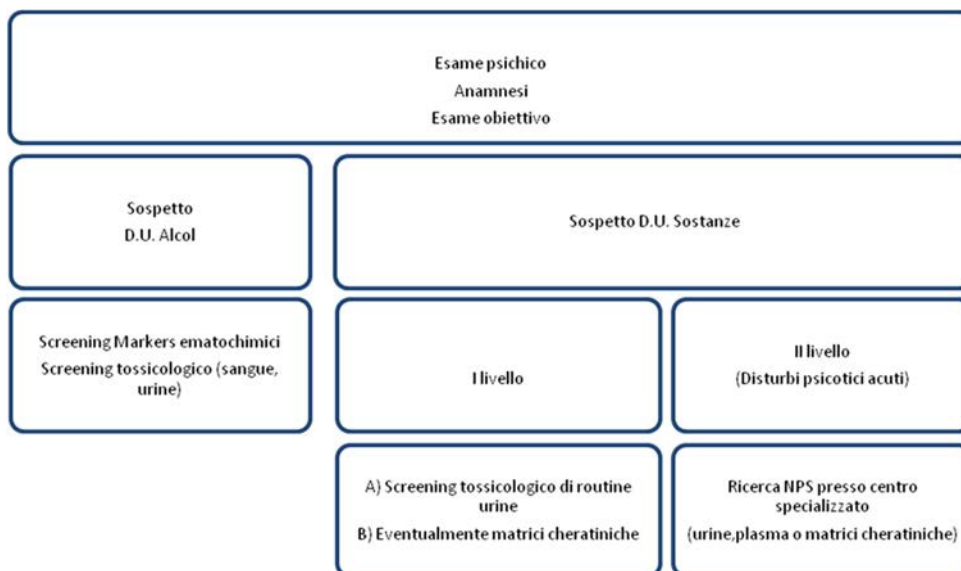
Esame psichico
Anamnesi
Esame obiettivo

Sospetto
D.U. Alcol

Sospetto D.U. Sostanze

Screening Markers ematochimici
Screening tossicologico (sangue, urine)

I livello

II livello
(Disturbi psicotici acuti)

A) Screening tossicologico di routine urine
B) Eventualmente matrici cheratiniche

Ricerca NPS presso centro specializzato
(urine,plasma o matrici cheratiniche)